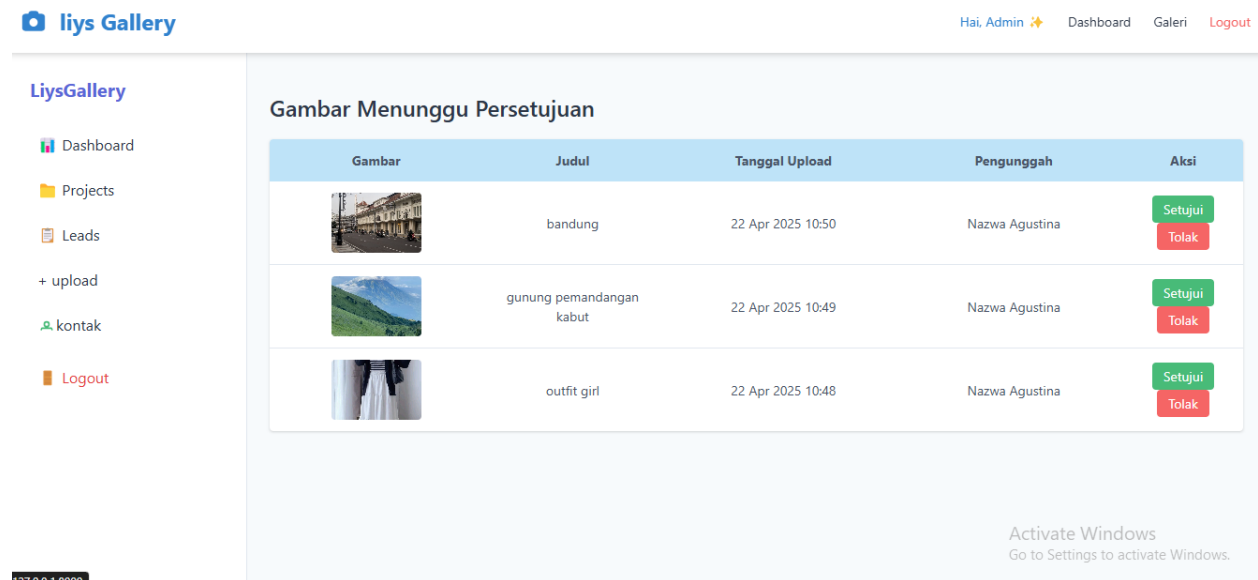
liys Gallery

Hai, Admin ✨ Dashboard Galeri Logout

LiysGallery

Dashboard

Projects

Leads

+ upload

kontak

Logout

Gambar Menunggu Persetujuan

| Gambar | Judul | Tanggal Upload | Pengunggah | Aksi |
|---|---|---|---|---|
| | bandung | 22 Apr 2025 10:50 | Nazwa Agustina | Setujui Tolak |
| | gunung pemandangan kabut | 22 Apr 2025 10:49 | Nazwa Agustina | Setujui Tolak |
| | outfit girl | 22 Apr 2025 10:48 | Nazwa Agustina | Setujui Tolak |

Activate Windows
Go to Settings to activate Windows.

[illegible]